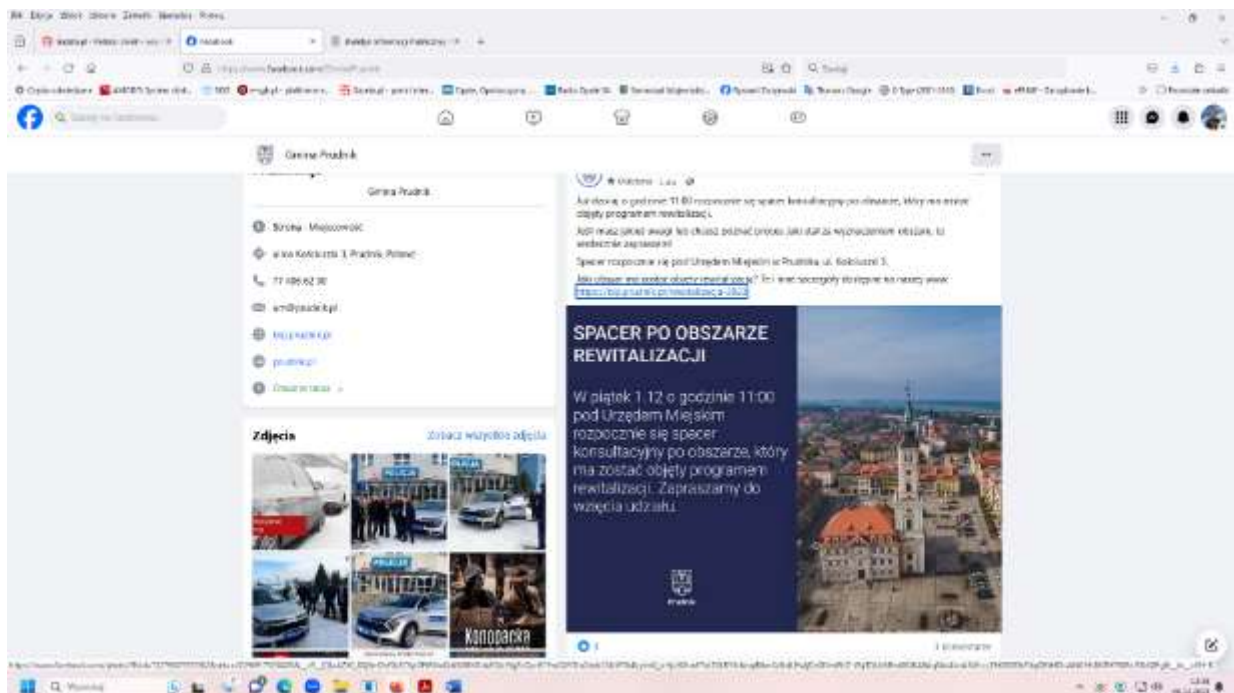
Gmina Prudnik

Gmina Prudnik

Strona · Miejscowość

ulica Kościuszki 3, Prudnik, Poland

77 406 62 90

um@prudnik.pl

bip.prudnik.pl

prudnik.pl

Zdjęcia

Zobacz wszystkie zdjęcia

POLICJA

POLICJA

Konopacka

Już dzisiaj o godzinie 11:00 rozpocznie się spacer konsultacyjny po obszarze, który ma zostać objęty programem rewitalizacji.

Jeśli masz pytania lub chcesz poznać proces jak został wyznaczony obszar, to serdecznie zapraszamy!

Spacer rozpocznie się pod Urzędem Miejskim w Prudniku, ul. Kościuszki 3.

Jaki obszar ma zostać objęty rewitalizacją? Te i inne szczegóły dostępne na naszej www:
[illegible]

SPACER PO OBSZARZE REWITALIZACJI

W piątek 1.12 o godzinie 11:00 pod Urzędem Miejskim rozpocznie się spacer konsultacyjny po obszarze, który ma zostać objęty programem rewitalizacji. Zapraszamy do wzięcia udziału.

Prudnik

1 komentarz